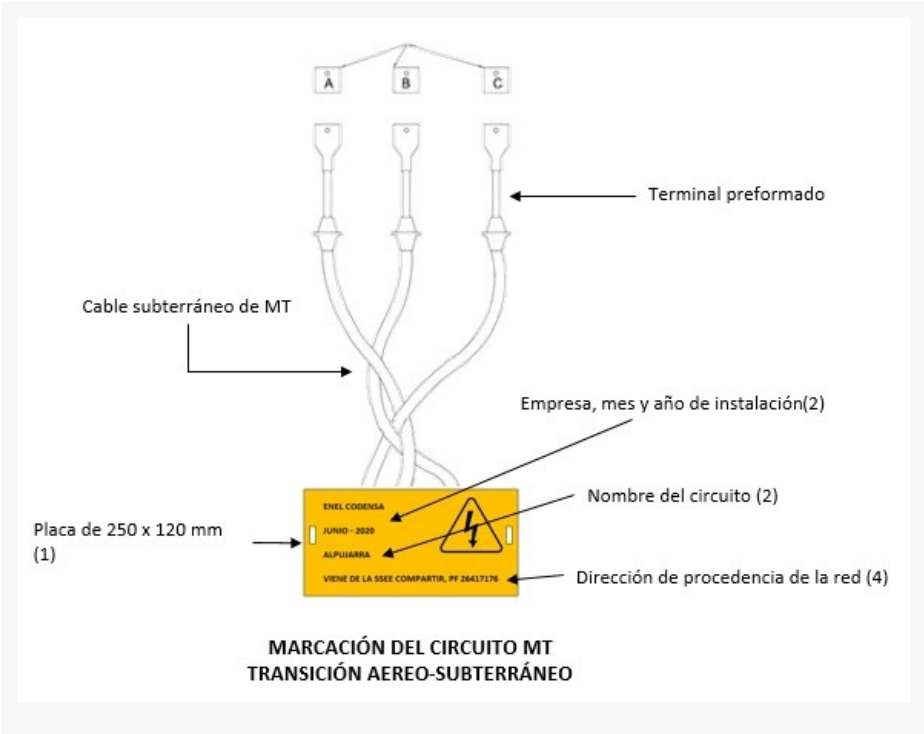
A B C

Terminal preformado

Cable subterráneo de MT

Empresa, mes y año de instalación(2)

Nombre del circuito (2)

Placa de 250 x 120 mm (1)

ENEL CODENSA
JUNIO - 2020
ALPUJARRA
VIENE DE LA SSEE COMPARTIR, PF 26417176

Dirección de procedencia de la red (4)

MARCACIÓN DEL CIRCUITO MT
TRANSICIÓN AEREO-SUBTERRÁNEO